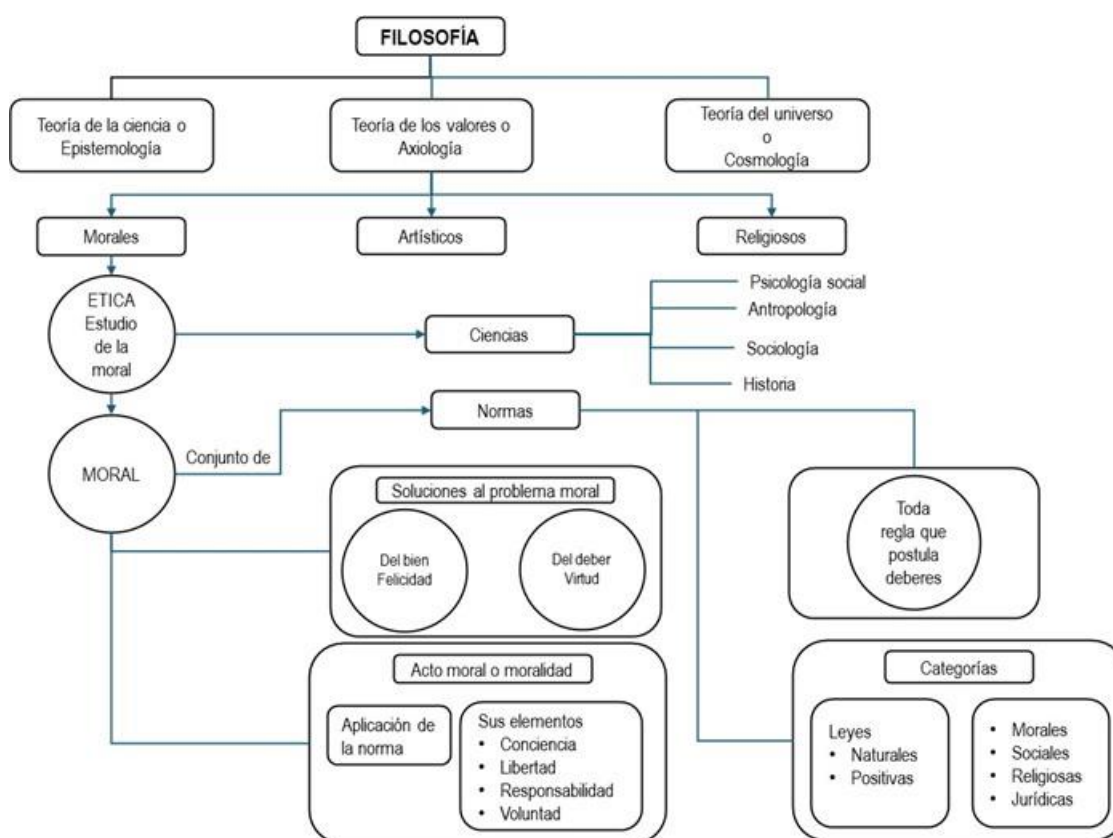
FILOSOFÍA

Teoría de la ciencia o Epistemología

Teoría de los valores o Axiología

Teoría del universo o Cosmología

Morales

Artísticos

Religiosos

ETICA Estudio de la moral

Ciencias

Psicología social
Antropología
Sociología
Historia

MORAL

Conjunto de

Normas

Soluciones al problema moral

Del bien Felicidad

Del deber Virtud

Toda regla que postula deberes

Acto moral o moralidad

Aplicación de la norma

Sus elementos
• Conciencia
• Libertad
• Responsabilidad
• Voluntad

Categorías

Leyes
• Naturales
• Positivas

• Morales
• Sociales
• Religiosas
• Jurídicas